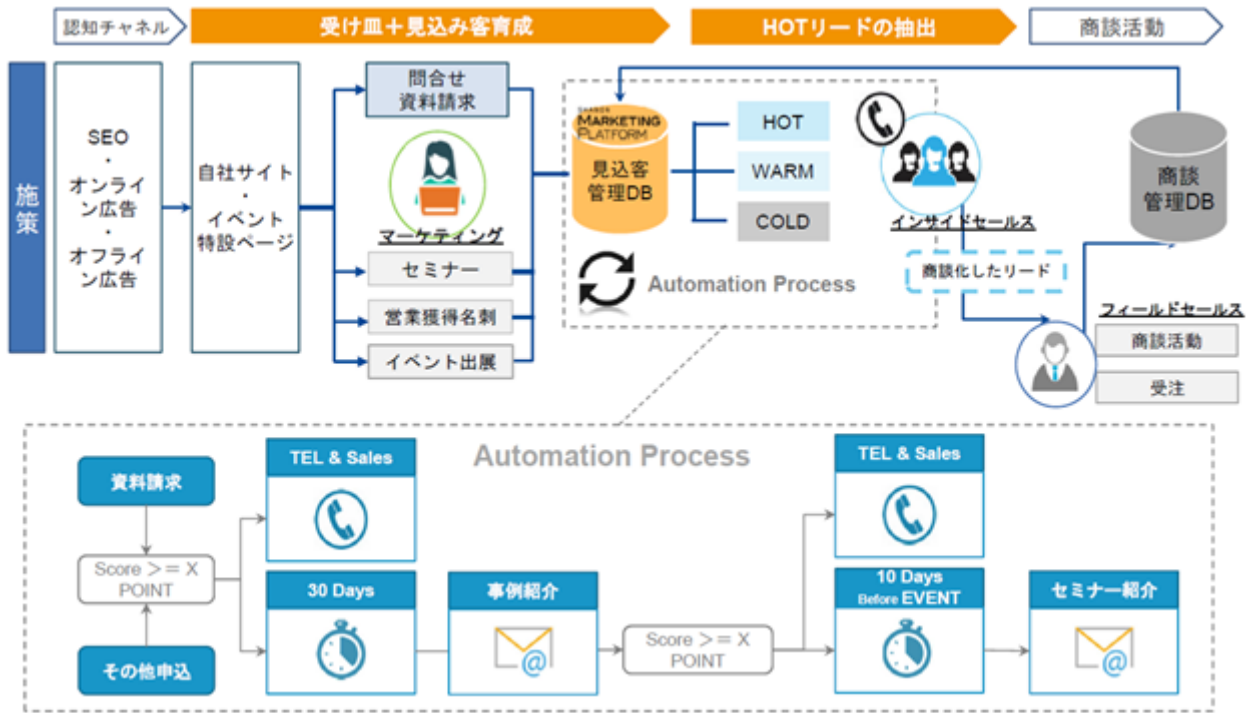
認知チャネル
受け皿＋見込み客育成
HOTリードの抽出
商談活動

施策

SEO
・
オンライン広告
・
オフライン広告

自社サイト
・
イベント特設ページ

問合せ
資料請求

マーケティング

セミナー
営業獲得名刺
イベント出展

SHANON MARKETING PLATFORM
見込客管理DB

HOT
WARM
COLD

Automation Process

インサイドセールス

商談化したリード

商談管理DB

フィールドセールス
商談活動
受注

Automation Process

資料請求
Score >= X POINT
その他申込

TEL & Sales
30 Days
事例紹介
Score >= X POINT
TEL & Sales
10 Days Before EVENT
セミナー紹介